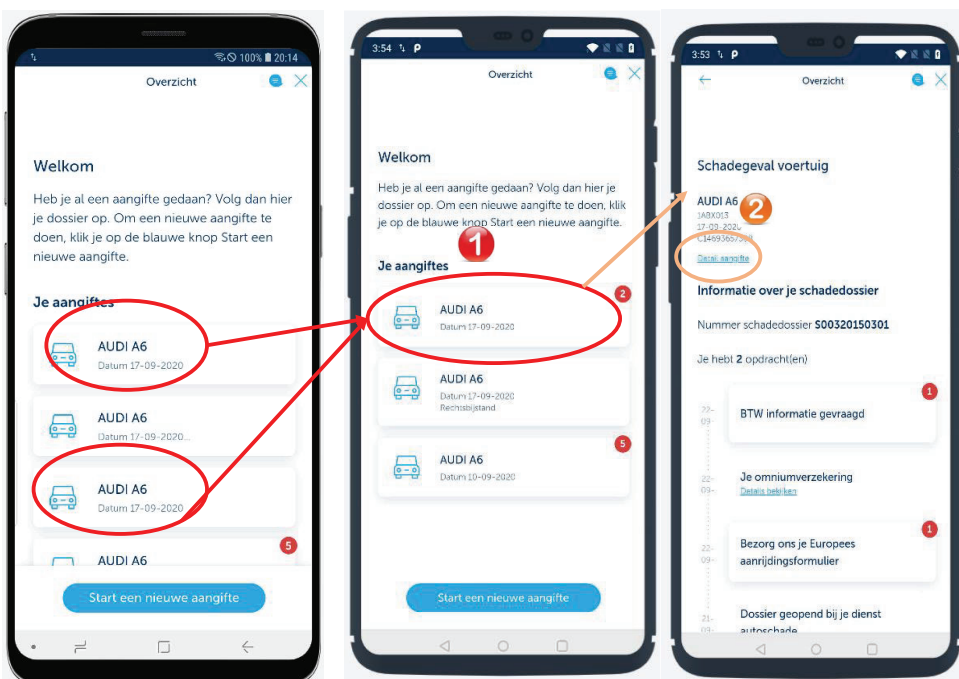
100% 20:14

Overzicht

Welkom

Heb je al een aangifte gedaan? Volg dan hier je dossier op. Om een nieuwe aangifte te doen, klik je op de blauwe knop Start een nieuwe aangifte.

Je aangiftes

AUDI A6
Datum 17-09-2020

AUDI A6
Datum 17-09-2020...

AUDI A6
Datum 17-09-2020

5
AUDI A6

Start een nieuwe aangifte

3:54

Overzicht

Welkom

Heb je al een aangifte gedaan? Volg dan hier je dossier op. Om een nieuwe aangifte te doen, klik je op de blauwe knop Start een nieuwe aangifte.

1

Je aangiftes

2
AUDI A6
Datum 17-09-2020

AUDI A6
Datum 17-09-2020
Rechtsbijstand

5
AUDI A6
Datum 10-09-2020

Start een nieuwe aangifte

3:53

Overzicht

Schadegeval voertuig

AUDI A6
1ABX013
17-09-2020
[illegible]

2

Detail aangifte

Informatie over je schadedossier

Nummer schadedossier S00320150301

Je hebt 2 opdracht(en)

22-09-
1
BTW informatie gevraagd

22-09-
Je omniumverzekering
Details bekijken

22-09-
1
Bezorg ons je Europees aanrijdingsformulier

21-09-
Dossier geopend bij je dienst autoschade